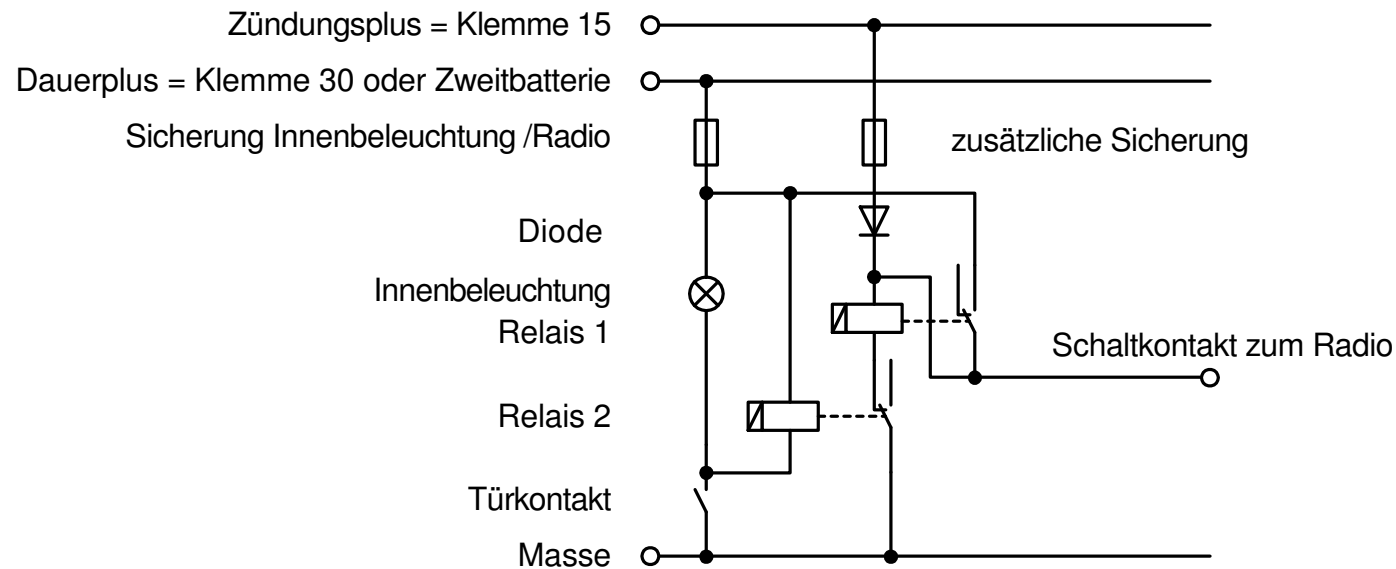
Zündungsplus = Klemme 15

Dauerplus = Klemme 30 oder Zweitbatterie

Sicherung Innenbeleuchtung /Radio

zusätzliche Sicherung

Diode

Innenbeleuchtung

Relais 1

Schaltkontakt zum Radio

Relais 2

Türkontakt

Masse